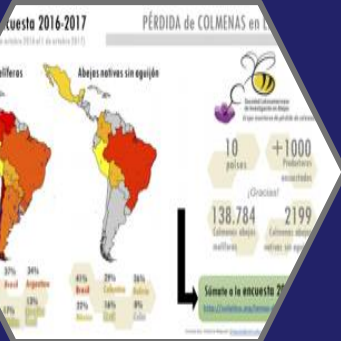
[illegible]cuesta 2016-2017

PÉRDIDA de COLMENAS en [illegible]

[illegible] octubre 2016 al 1 de octubre 2017)

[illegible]líferas

Abejas nativas sin aguijón

Sociedad Latinoamericana de Investigación en Abejas

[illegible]

10 países

+1000 Productores encuestados

¡Gracias!

138.784 Colmenas abejas melíferas

2199 Colmenas abejas nativas sin agui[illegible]

37% Brasil

34% Argentina

13% Uruguay

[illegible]

41% Brasil

29% Colombia

36% Bolivia

22% México

16% Perú

8% Chile

Súmate a la encuesta 20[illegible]

http://solatina.org/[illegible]